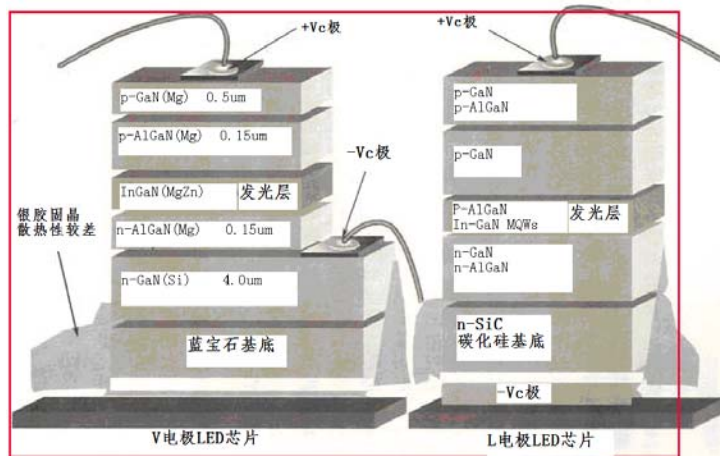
+Vc极

p-GaN(Mg) 0.5um

p-AlGaN(Mg) 0.15um

-Vc极

InGaN(MgZn) 发光层

银胶固晶
散热性较差

n-AlGaN(Mg) 0.15um

n-GaN(Si) 4.0um

蓝宝石基底

V电极LED芯片

+Vc极

p-GaN
p-AlGaN

p-GaN

P-AlGaN
In-GaN MQWs 发光层

n-GaN
n-AlGaN

n-SiC
碳化硅基底

-Vc极

L电极LED芯片